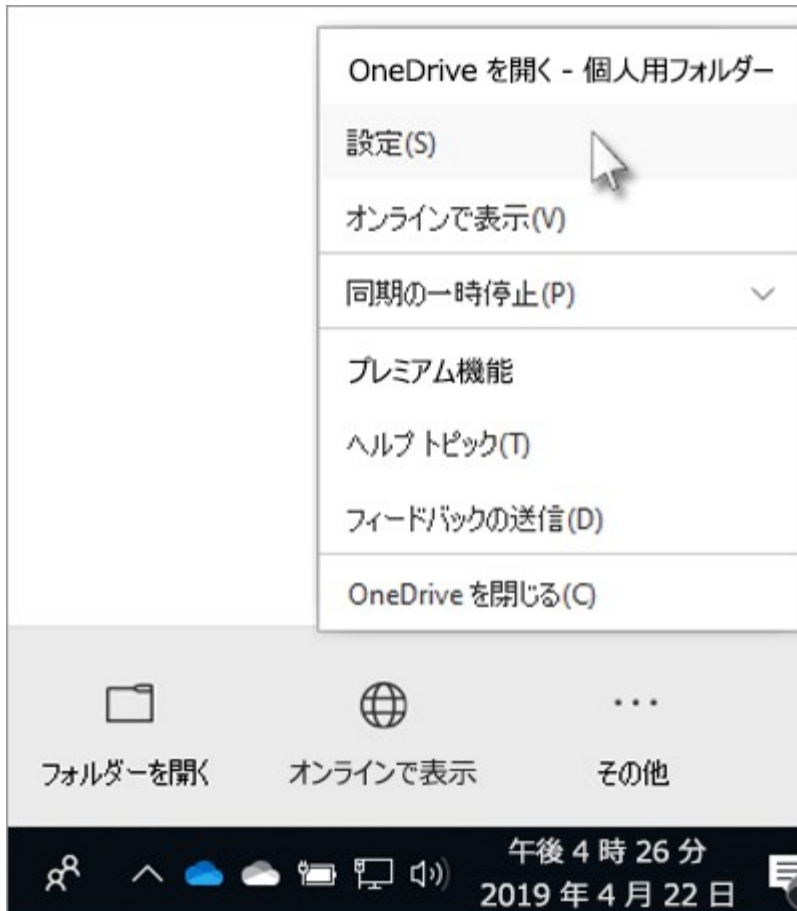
OneDrive を開く - 個人用フォルダー

設定(S)

オンラインで表示(V)

同期の一時停止(P)

プレミアム機能

ヘルプ トピック(T)

フィードバックの送信(D)

OneDrive を閉じる(C)

フォルダーを開く

オンラインで表示

その他

午後 4 時 26 分
2019 年 4 月 22 日